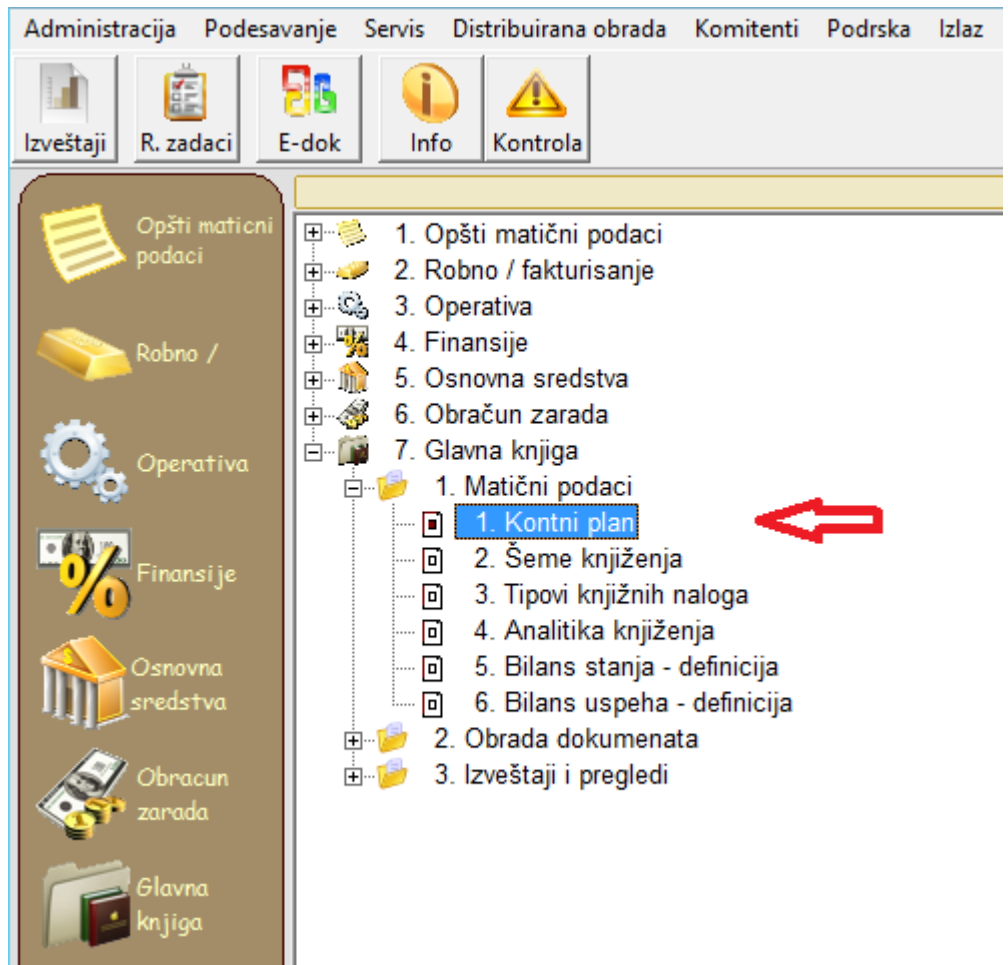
Administracija Podesavanje Servis Distribuirana obrada Komitenti Podrska Izlaz

Izveštaji R. zadaci E-dok Info Kontrola

Opšti maticni podaci

Robno /

Operativa

Finansije

Osnovna sredstva

Obracun zarada

Glavna knjiga

1. Opšti matični podaci
2. Robno / fakturisanje
3. Operativa
4. Finansije
5. Osnovna sredstva
6. Obračun zarada
7. Glavna knjiga
1. Matični podaci
1. Kontni plan
2. Šeme knjiženja
3. Tipovi knjižnih naloga
4. Analitika knjiženja
5. Bilans stanja - definicija
6. Bilans uspeha - definicija
2. Obrada dokumenata
3. Izveštaji i pregledi